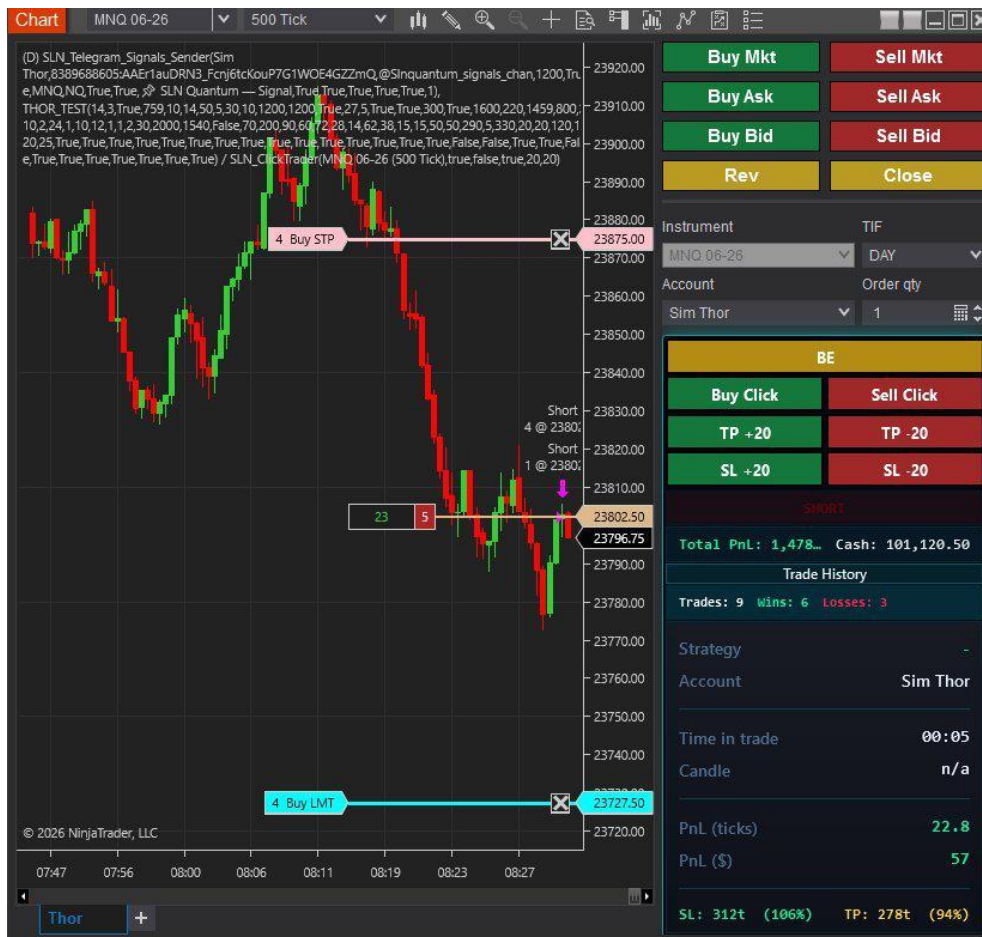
Chart MNQ 06-26 500 Tick

(D) SLN_Telegram_Signals_Sender(Sim Thor,8389688605:AAEr1auDRN3_Fcnj6tcKouP7G1WOE4GZZmQ,@Slnquantum_signals_chan,1200,True,MNQ,NQ,True,True, SLN Quantum — Signal,True,True,True,True,True,1), THOR_TEST(14,3,True,759,10,14,50,5,30,10,1200,1200,True,27,5,True,True,300,True,1600,220,1459,800,10,2,24,1,10,12,1,1,2,30,2000,1540,False,70,200,90,60,72,28,14,62,38,15,15,50,50,290,5,330,20,20,120,120,25,True,True,True,True,True,True,True,True,True,True,True,True,True,True,False,False,True,True,False,True,True,True,True,True,True,True) / SLN_ClickTrader(MNQ 06-26 (500 Tick),true,false,true,20,20)

23920.00
23910.00
23900.00
23890.00
23880.00
4 Buy STP
23875.00
23870.00
23860.00
23850.00
23840.00
Short
4 @ 2380:
23830.00
Short
1 @ 2380:
23820.00
23810.00
23 5
23802.50
23796.75
23790.00
23780.00
23770.00
23760.00
23750.00
23740.00
4 Buy LMT
23727.50
23720.00
© 2026 NinjaTrader, LLC

07:47 07:56 08:00 08:06 08:11 08:19 08:23 08:27

Thor +

Buy Mkt
Sell Mkt
Buy Ask
Sell Ask
Buy Bid
Sell Bid
Rev
Close
Instrument
TIF
MNQ 06-26
DAY
Account
Order qty
Sim Thor
1

BE
Buy Click
Sell Click
TP +20
TP -20
SL +20
SL -20
SHORT
Total PnL: 1,478… Cash: 101,120.50
Trade History
Trades: 9 Wins: 6 Losses: 3
Strategy -
Account Sim Thor
Time in trade 00:05
Candle n/a
PnL (ticks) 22.8
PnL ($) 57
SL: 312t (106%) TP: 278t (94%)